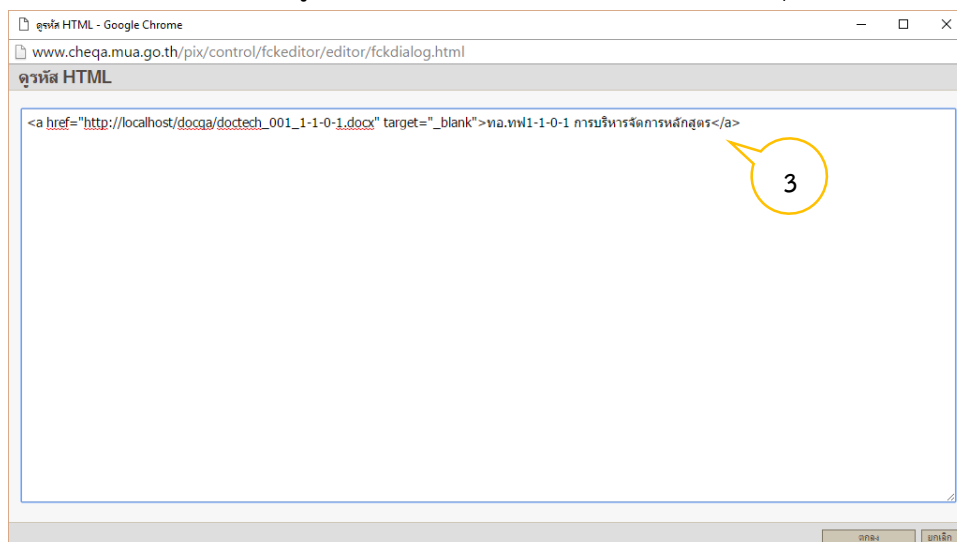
ดูรหัส HTML - Google Chrome

www.cheqa.mua.go.th/pix/control/fckeditor/editor/fckdialog.html

ดูรหัส HTML

<a href="http://localhost/docqa/doctech_001_1-1-0-1.docx" target="_blank">ทอ.ทฟ1-1-0-1 การบริหารจัดการหลักสูตร</a>

3

ตกลง ยกเลิก